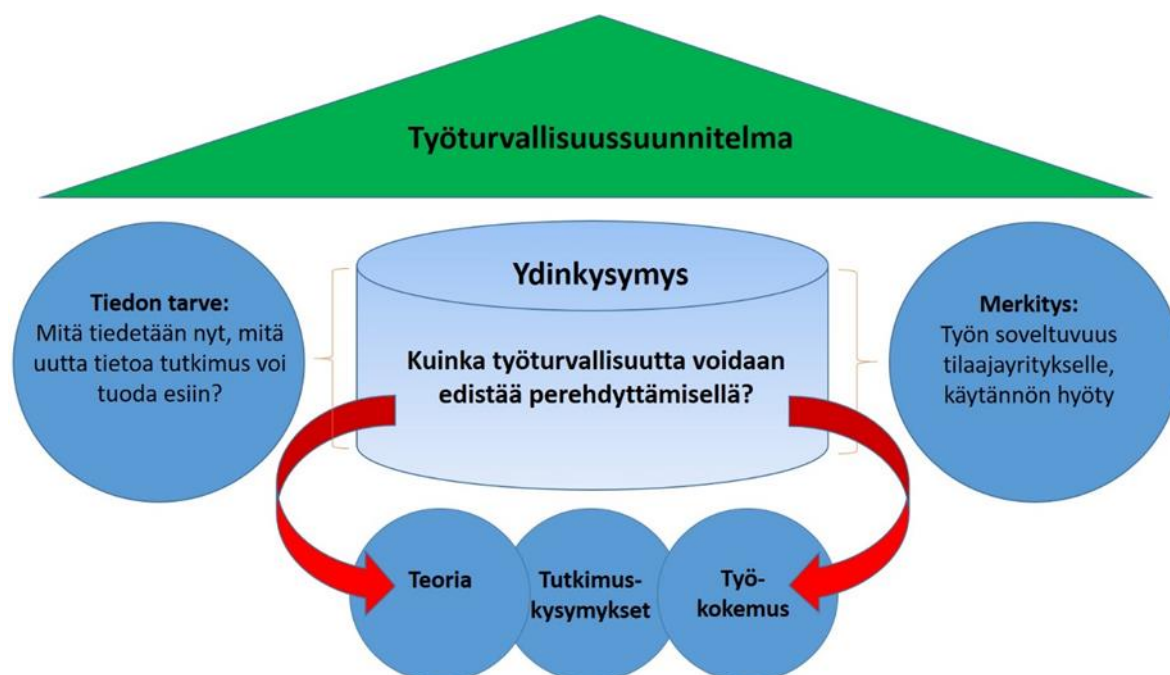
Työturvallisuussuunnitelma

Tiedon tarve:
Mitä tiedetään nyt, mitä uutta tietoa tutkimus voi tuoda esiin?

Ydinkysymys

Kuinka työturvallisuutta voidaan edistää perehdyttämisellä?

Merkitys:
Työn soveltuvuus tilaajayritykselle, käytännön hyöty

Teoria

Tutkimuskysymykset

Työ-kokemus